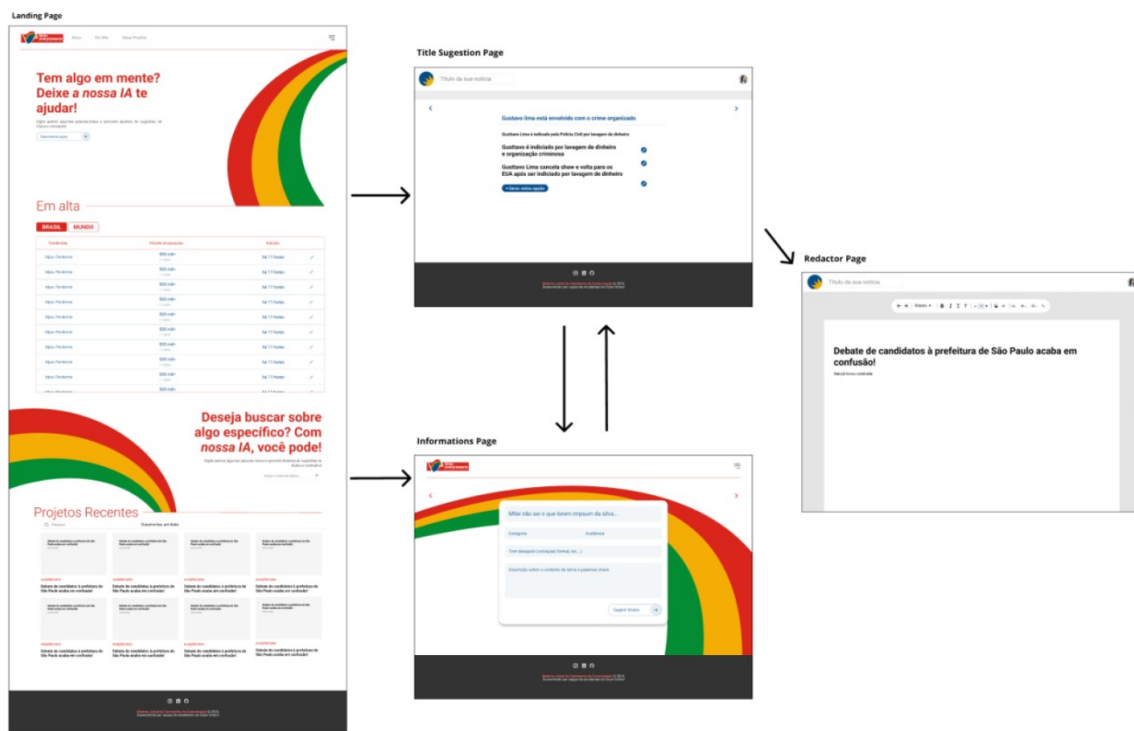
Landing Page

Início Sobre Nossos Projetos

Tem algo em mente? Deixe a nossa IA te ajudar!

Em alta

BRASIL MUNDO

| Tendências | Volume de pesquisa | Iniciado | |
|---|---|---|---|
| Hipo Peróxina | 500 mil+ | há 11 horas | |
| Hipo Peróxina | 500 mil+ | há 11 horas | |
| Hipo Peróxina | 500 mil+ | há 11 horas | |
| Hipo Peróxina | 500 mil+ | há 11 horas | |
| Hipo Peróxina | 500 mil+ | há 11 horas | |
| Hipo Peróxina | 500 mil+ | há 11 horas | |
| Hipo Peróxina | 500 mil+ | há 11 horas | |
| Hipo Peróxina | 500 mil+ | há 11 horas | |
| Hipo Peróxina | 500 mil+ | há 11 horas | |

Deseja buscar sobre algo específico? Com nossa IA, você pode!

Projetos Recentes

Pesquisa Documentos gerados

Debate de candidatos à prefeitura de São Paulo acaba em confusão!

Debate de candidatos à prefeitura de São Paulo acaba em confusão!

Debate de candidatos à prefeitura de São Paulo acaba em confusão!

Debate de candidatos à prefeitura de São Paulo acaba em confusão!

Debate de candidatos à prefeitura de São Paulo acaba em confusão!

Debate de candidatos à prefeitura de São Paulo acaba em confusão!

Debate de candidatos à prefeitura de São Paulo acaba em confusão!

Debate de candidatos à prefeitura de São Paulo acaba em confusão!

Title Sugestion Page

Título de sua notícia

Gusttavo lima está envolvido com o crime organizado

Gusttavo Lima é indiciado pela Polícia Civil por lavagem de dinheiro

Gusttavo é indiciado por lavagem de dinheiro e organização criminosa

Gusttavo Lima cancela show e volta para os EUA após ser indiciado por lavagem de dinheiro

+ Gerar outra opção

Redactor Page

Título de sua notícia

Debate de candidatos à prefeitura de São Paulo acaba em confusão!

Informations Page

Mãe não sei o que foram impsum da silva...

Categoria Audiência

Tom desejado (compical, formal, etc...)

Descrição sobre o conteúdo da notícia e palavras chave

Sugerir títulos